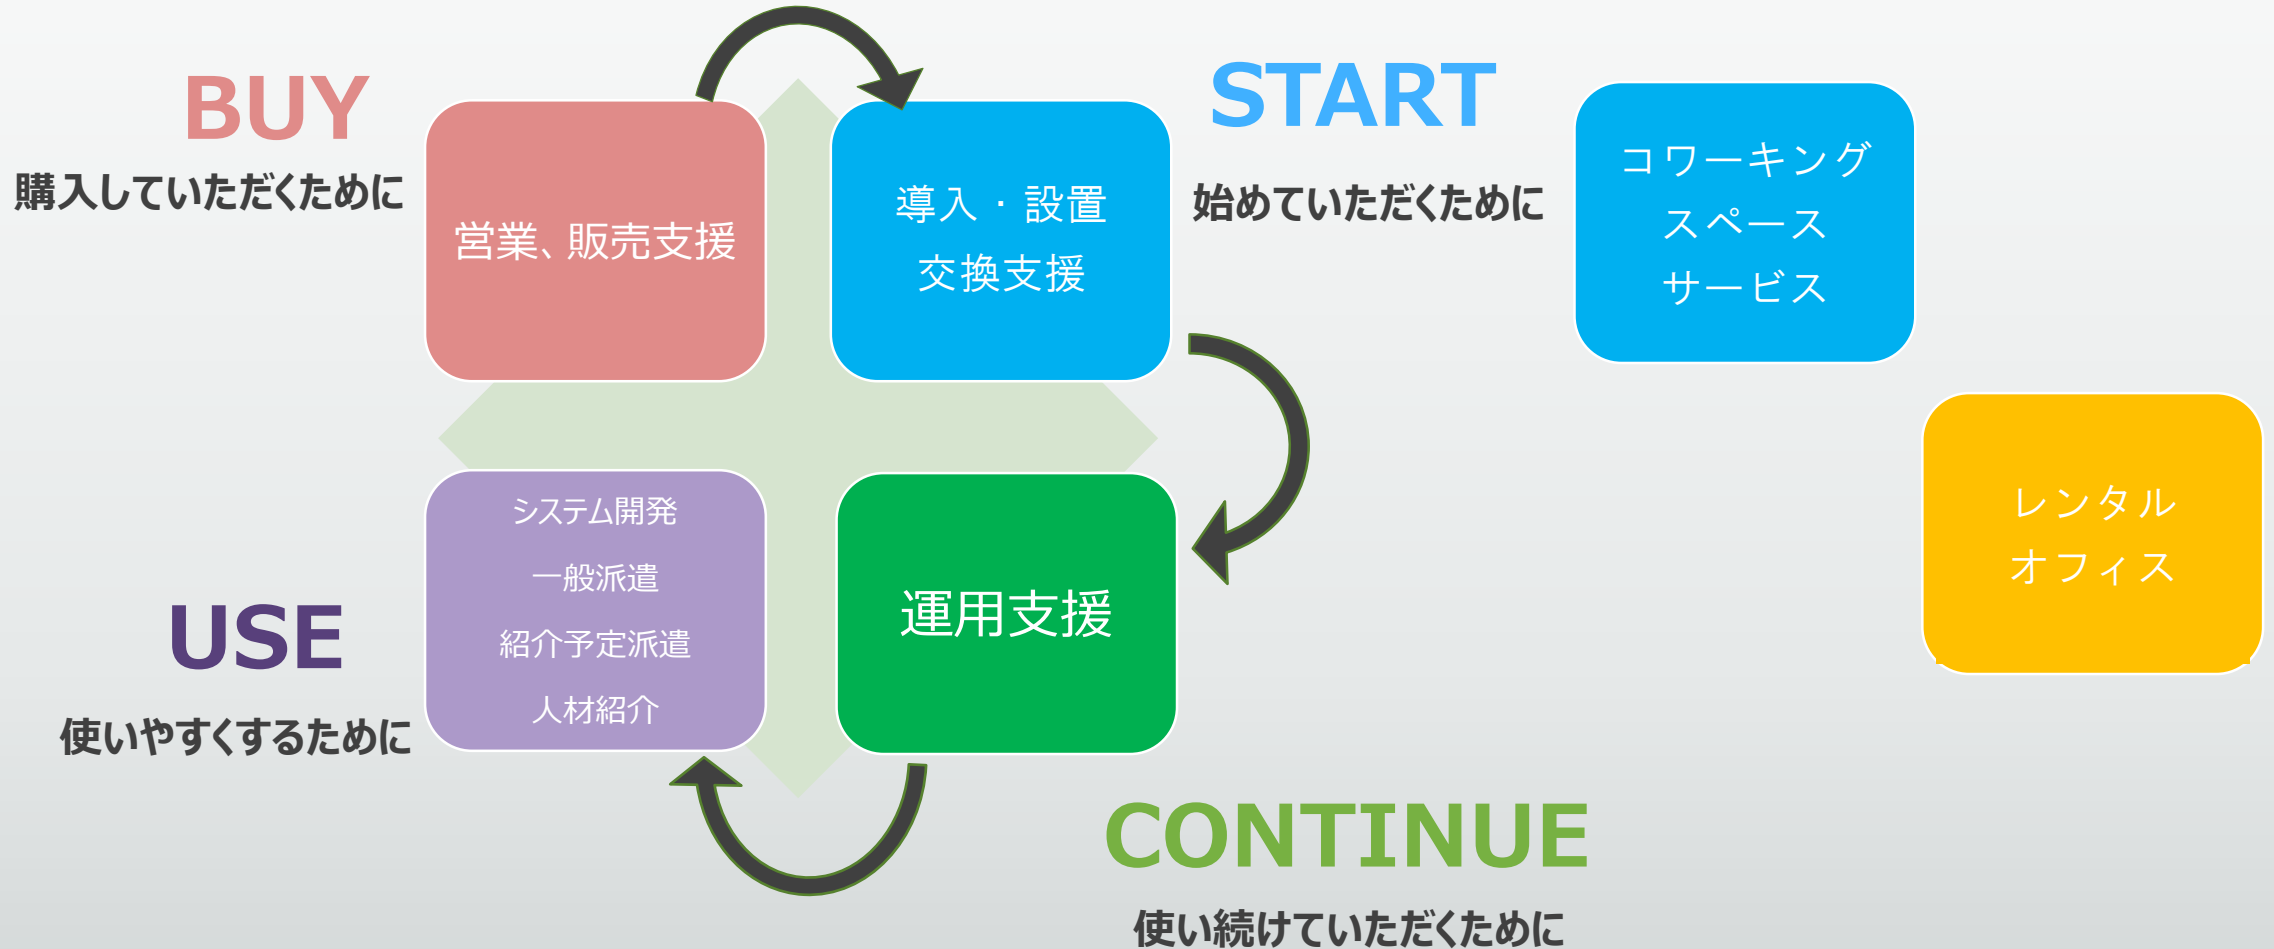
BUY

購入していただくために

営業、販売支援

導入・設置
交換支援

START

始めていただくために

コワーキング
スペース
サービス

レンタル
オフィス

システム開発
一般派遣
紹介予定派遣
人材紹介

運用支援

USE

使いやすくするために

CONTINUE

使い続けていただくために